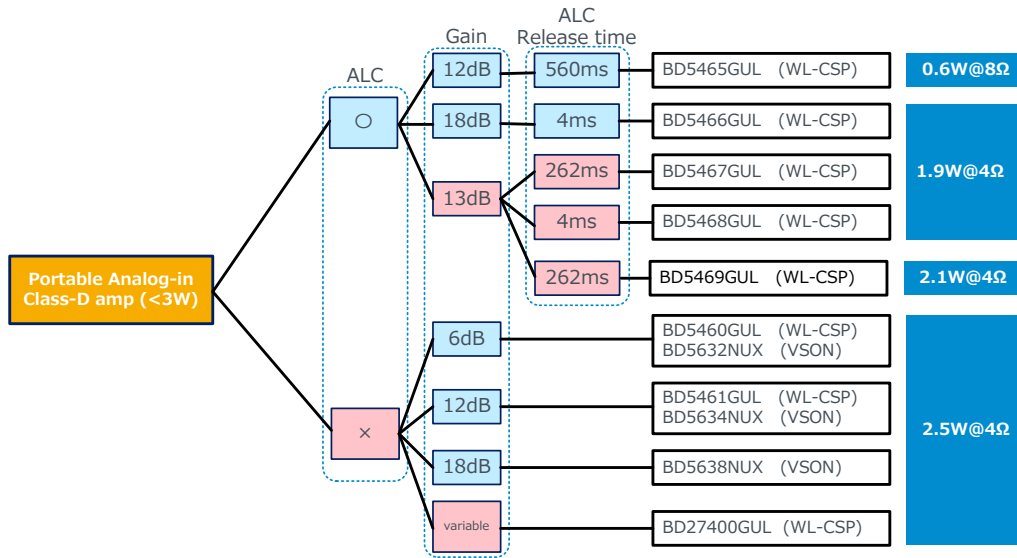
Portable Analog-in Class-D amp (<3W)

ALC

○

×

Gain

12dB

18dB

13dB

6dB

12dB

18dB

variable

ALC Release time

560ms

4ms

262ms

4ms

262ms

BD5465GUL (WL-CSP)

BD5466GUL (WL-CSP)

BD5467GUL (WL-CSP)

BD5468GUL (WL-CSP)

BD5469GUL (WL-CSP)

BD5460GUL (WL-CSP)
BD5632NUX (VSON)

BD5461GUL (WL-CSP)
BD5634NUX (VSON)

BD5638NUX (VSON)

BD27400GUL (WL-CSP)

0.6W@8Ω

1.9W@4Ω

2.1W@4Ω

2.5W@4Ω